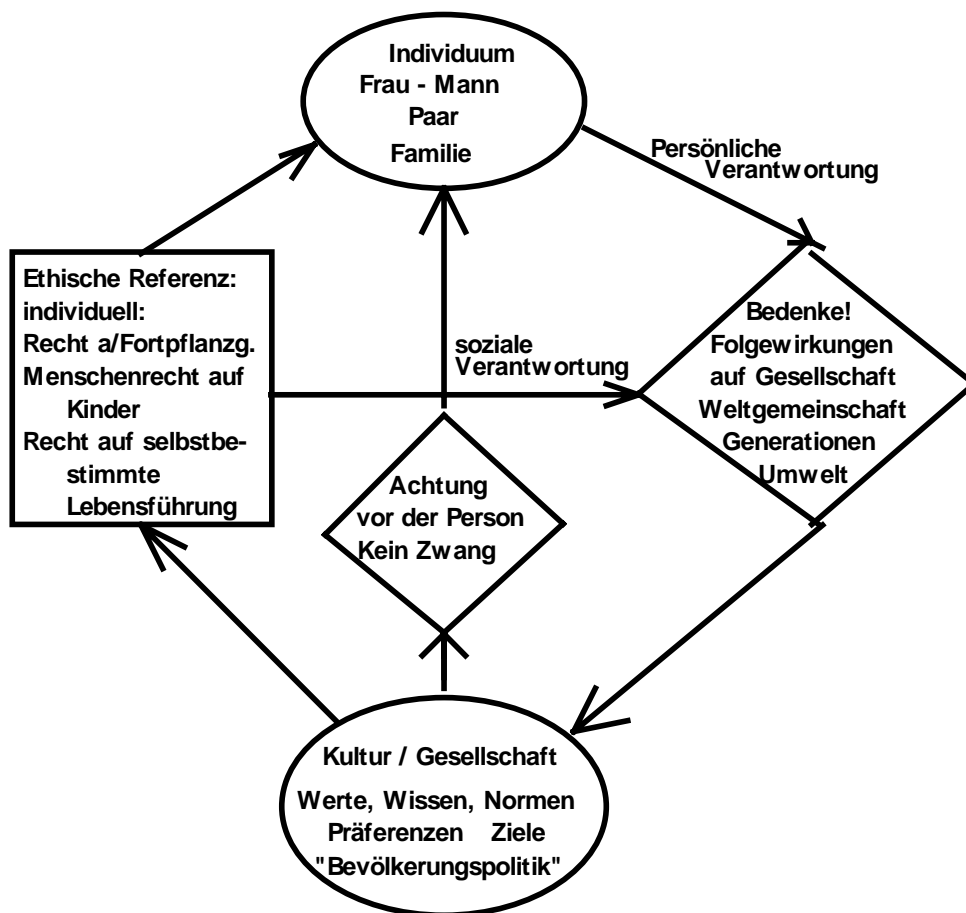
Individuum
Frau - Mann
Paar
Familie

Persönliche Verantwortung

Ethische Referenz:
individuell:
Recht a/Fortpflanzg.
Menschenrecht auf Kinder
Recht auf selbstbestimmte Lebensführung

soziale Verantwortung

Bedenke!
Folgewirkungen
auf Gesellschaft
Weltgemeinschaft
Generationen
Umwelt

Achtung
vor der Person
Kein Zwang

Kultur / Gesellschaft
Werte, Wissen, Normen
Präferenzen Ziele
"Bevölkerungspolitik"